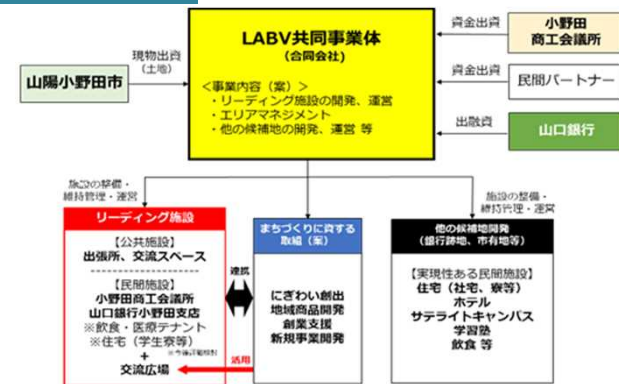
LABV共同事業体
(合同会社)

<事業内容(案)>
・リーディング施設の開発、運営
・エリアマネジメント
・他の候補地の開発、運営 等

現物出資
(土地)

山陽小野田市

資金出資

小野田
商工会議所

資金出資

民間パートナー

出融資

山口銀行

施設の整備・
維持管理・運営

リーディング施設

【公共施設】
出張所、交流スペース

【民間施設】
小野田商工会議所
山口銀行小野田支店
※飲食・医療テナント
※住宅(学生寮等)
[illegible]
+
交流広場

連携

活用

まちづくりに資する
取組(案)

にぎわい創出
地域商品開発
創業支援
新規事業開発

施設の整備・
維持管理・運営

他の候補地開発
(銀行跡地、市有地等)

【実現性ある民間施設】
住宅(社宅、寮等)
ホテル
サテライトキャンパス
学習塾
飲食 等